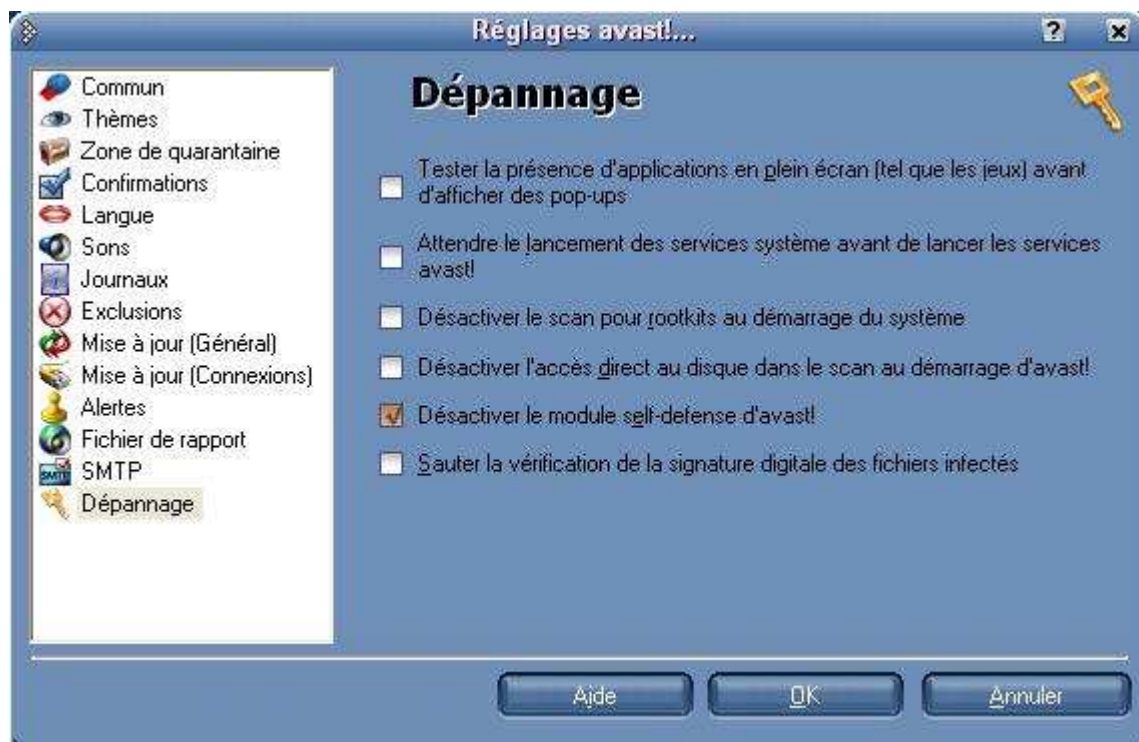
Réglages avast!...

?

Commun
Thèmes
Zone de quarantaine
Confirmations
Langue
Sons
Journaux
Exclusions
Mise à jour (Général)
Mise à jour (Connexions)
Alertes
Fichier de rapport
SMTP
Dépannage

Dépannage

Tester la présence d'applications en plein écran (tel que les jeux) avant d'afficher des pop-ups

Attendre le lancement des services système avant de lancer les services avast!

Désactiver le scan pour rootkits au démarrage du système

Désactiver l'accès direct au disque dans le scan au démarrage d'avast!

Désactiver le module self-defense d'avast!

Sauter la vérification de la signature digitale des fichiers infectés

Aide

OK

Annuler